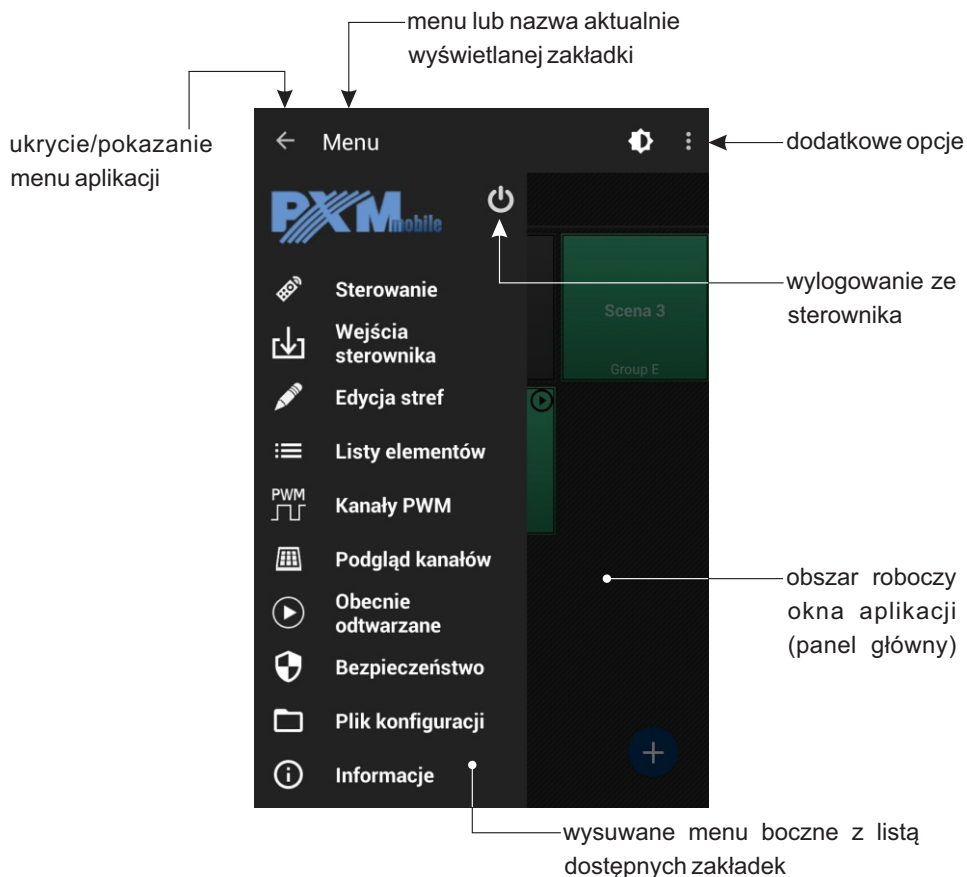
menu lub nazwa aktualnie wyświetlanej zakładki

ukrycie/pokazanie menu aplikacji

Menu

dodatkowe opcje

PXM mobile

wylogowanie ze sterownika

Scena 3

Group E

Sterowanie

Wejścia sterownika

Edycja stref

Listy elementów

PWM

Kanały PWM

Podgląd kanałów

Obecnie odtwarzane

Bezpieczeństwo

Plik konfiguracji

Informacje

obszar roboczy okna aplikacji (panel główny)

wysuwane menu boczne z listą dostępnych zakładek